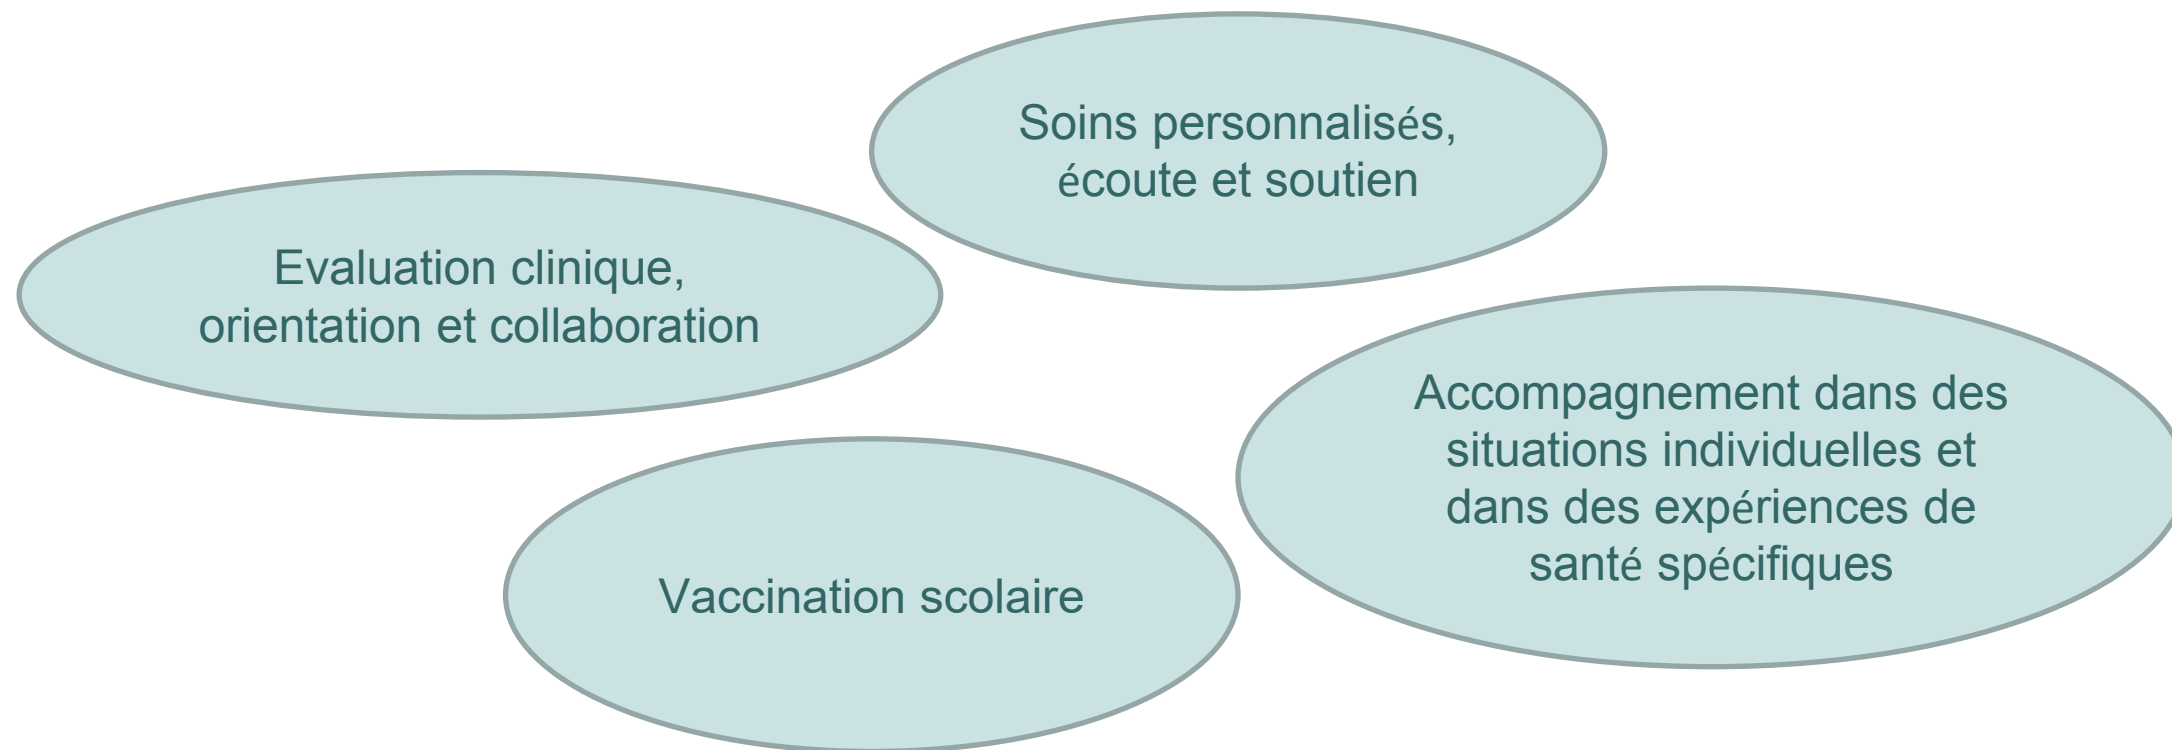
Soins personnalisés, écoute et soutien

Evaluation clinique, orientation et collaboration

Accompagnement dans des situations individuelles et dans des expériences de santé spécifiques

Vaccination scolaire